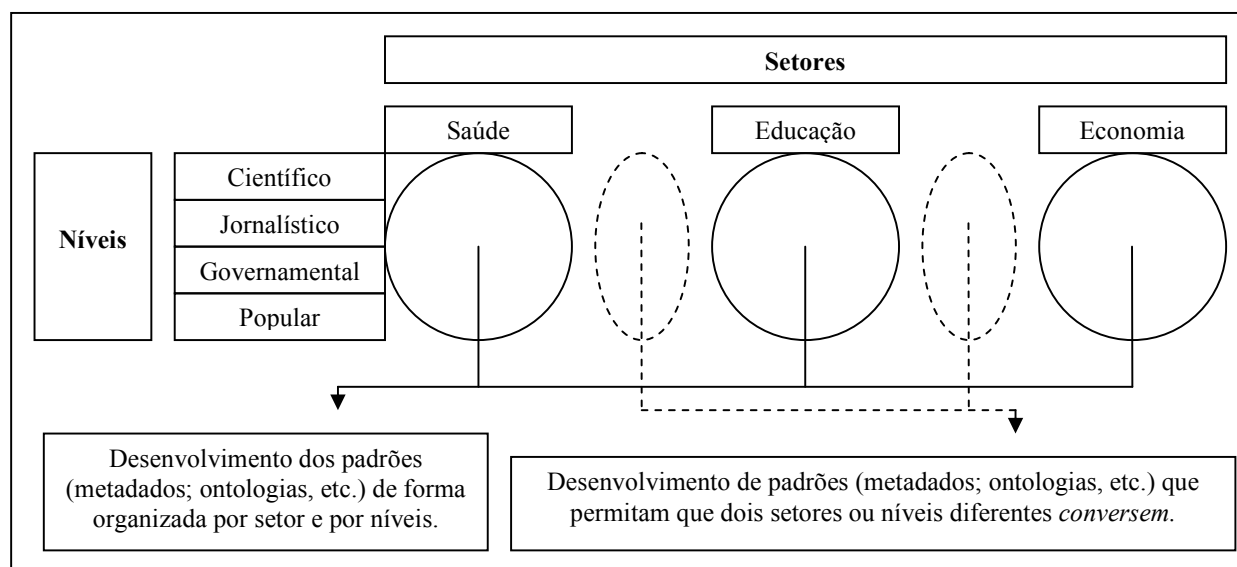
Setores

Saúde

Educação

Economia

Níveis

Científico

Jornalístico

Governamental

Popular

Desenvolvimento dos padrões (metadados; ontologias, etc.) de forma organizada por setor e por níveis.

Desenvolvimento de padrões (metadados; ontologias, etc.) que permitam que dois setores ou níveis diferentes *conversem*.